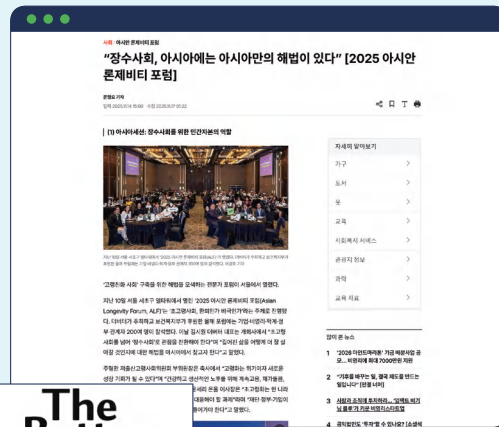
사회 · 아시안 론제비티 포럼

"장수사회, 아시아에는 아시아만의 해법이 있다" [2025 아시안 론제비티 포럼]

[1] 아시아세션: 장수사회를 위한 민간자본의 역할

자세히 알아보기

가구

도서

옷

교육

사회복지 서비스

관광지 정보

과학

교육 자료

'고령친화 사회' 구축을 위한 해법을 모색하는 한중일 포럼이 서울에서 열렸다.

지난 10일 서울 서초구 엘타워에서 열린 '2025 아시안 론제비티 포럼(Asian Longevity Forum, ALF)'는 '초고령사회, 한국·중국·일본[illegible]'라는 주제로 진행됐다.

많이 본 뉴스

1 '2026 아파트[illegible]' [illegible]

2 "기후를 바꾸는 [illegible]" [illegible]

3 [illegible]

4 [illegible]

The
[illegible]